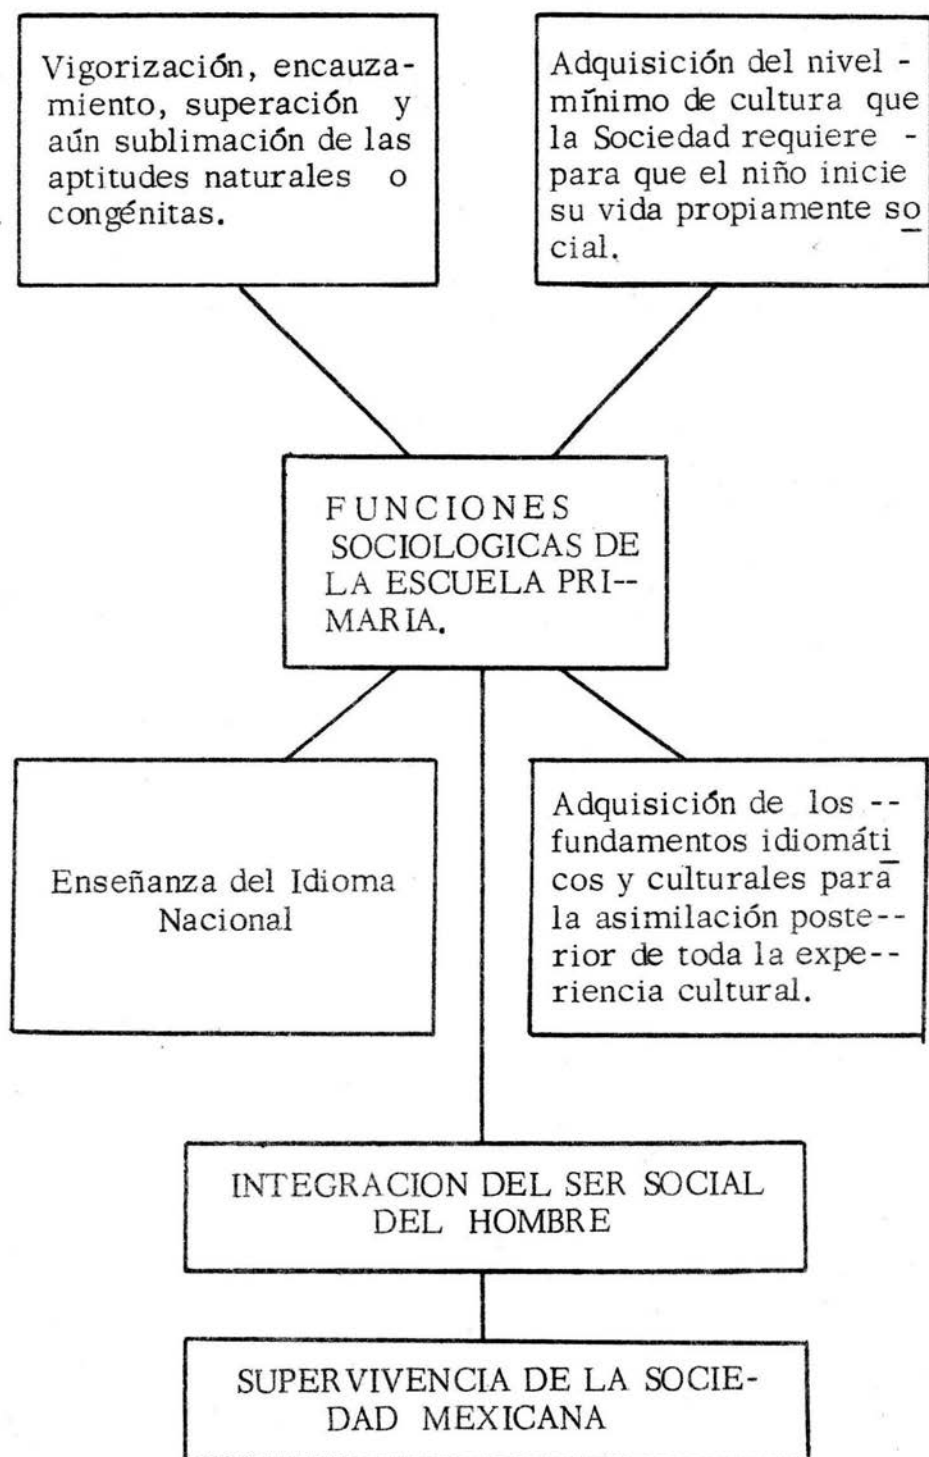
Vigorización, encauzamiento, superación y aún sublimación de las aptitudes naturales o congénitas.

Adquisición del nivel - mínimo de cultura que la Sociedad requiere - para que el niño inicie su vida propiamente social.

FUNCIONES SOCIOLOGICAS DE LA ESCUELA PRIMARIA.

Enseñanza del Idioma Nacional

Adquisición de los -- fundamentos idiomáticos y culturales para la asimilación posterior de toda la experiencia cultural.

INTEGRACION DEL SER SOCIAL DEL HOMBRE

SUPERVIVENCIA DE LA SOCIEDAD MEXICANA